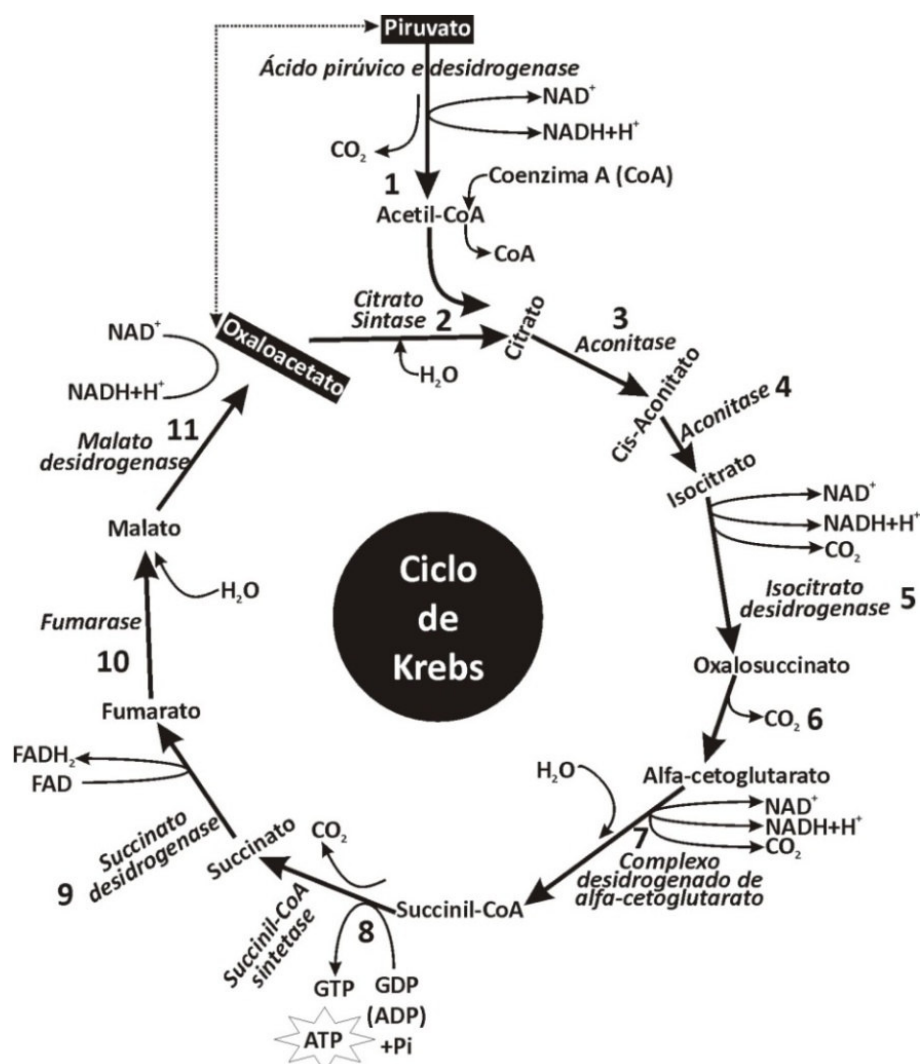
Piruvato

Ácido pirúvico e desidrogenase

$NAD^+$

$NADH+H^+$

$CO_2$

1

Coenzima A (CoA)

Acetil-CoA

CoA

Citrato Sintase 2

Citrato

3 Aconitase

$NAD^+$

$NADH+H^+$

Oxaloacetato

$H_2O$

Cis-Aconitato

Aconitase 4

Malato desidrogenase 11

Isocitrato

$NAD^+$

$NADH+H^+$

$CO_2$

Malato

$H_2O$

Ciclo de Krebs

Isocitrato desidrogenase 5

Fumarase

10

Oxalosuccinato

Fumarato

$CO_2$ 6

$FADH_2$

FAD

$H_2O$

Alfa-cetoglutarato

$NAD^+$

$NADH+H^+$

$CO_2$

7

Complexo desidrogenado de alfa-cetoglutarato

Succinato desidrogenase

9

Succinato

$CO_2$

Succinil-CoA

Succinil-CoA sintetase

8

GTP

GDP (ADP) +Pi

ATP